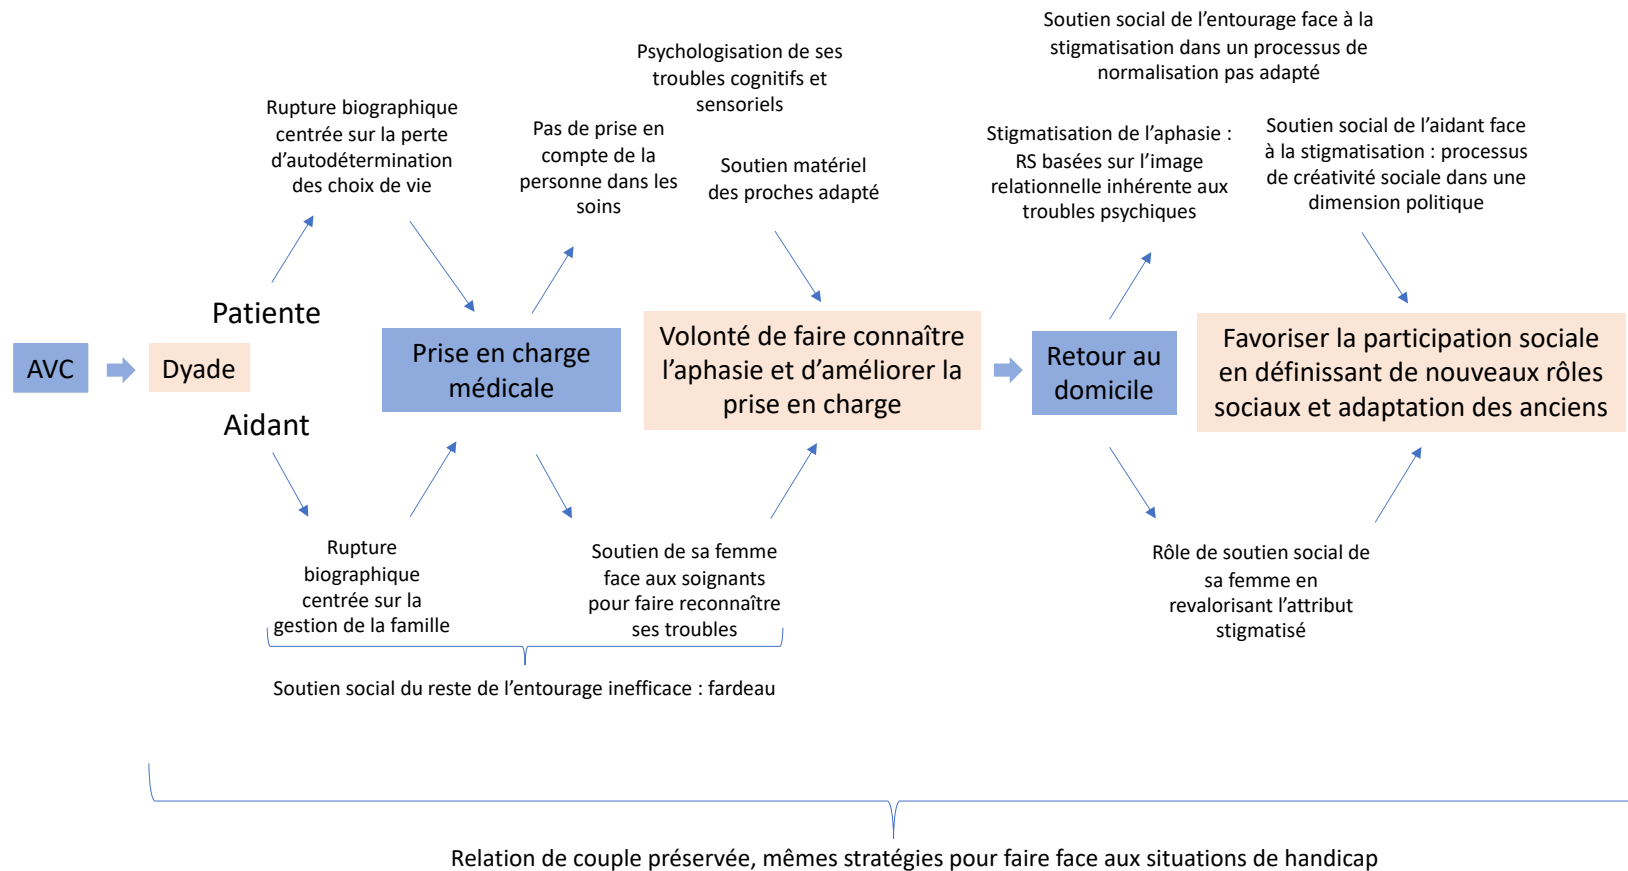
Soutien social de l'entourage face à la stigmatisation dans un processus de normalisation pas adapté

Psychologisation de ses troubles cognitifs et sensoriels

Rupture biographique centrée sur la perte d'autodétermination des choix de vie

Pas de prise en compte de la personne dans les soins

Soutien matériel des proches adapté

Stigmatisation de l'aphasie : RS basées sur l'image relationnelle inhérente aux troubles psychiques

Soutien social de l'aidant face à la stigmatisation : processus de créativité sociale dans une dimension politique

Patiente

AVC

Dyade

Aidant

Prise en charge médicale

Volonté de faire connaître l'aphasie et d'améliorer la prise en charge

Retour au domicile

Favoriser la participation sociale en définissant de nouveaux rôles sociaux et adaptation des anciens

Rupture biographique centrée sur la gestion de la famille

Soutien de sa femme face aux soignants pour faire reconnaître ses troubles

Rôle de soutien social de sa femme en revalorisant l'attribut stigmatisé

Soutien social du reste de l'entourage inefficace : fardeau

Relation de couple préservée, mêmes stratégies pour faire face aux situations de handicap